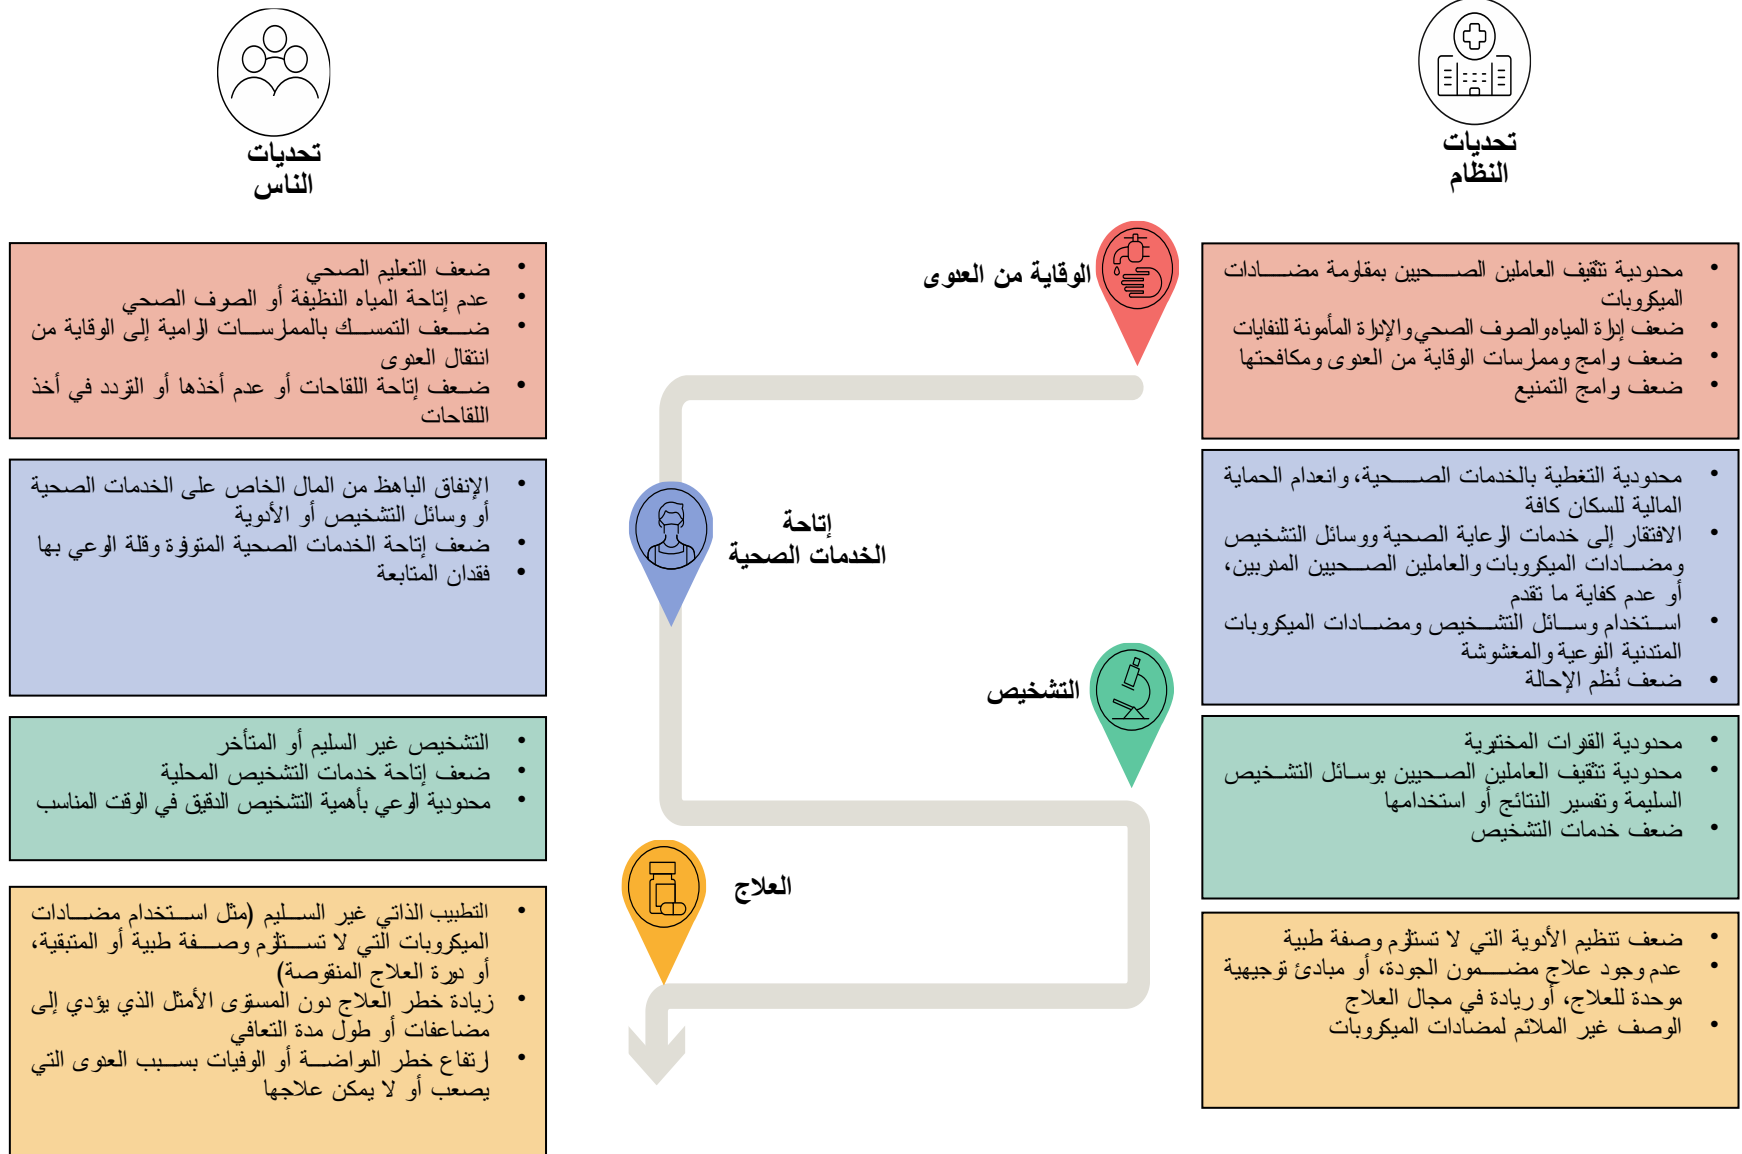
تحديات النظام

تحديات الناس

الوقاية من العدوى

• محدودية تثقيف العاملين الصحيين بمقاومة مضادات الميكروبات
• ضعف إدارة المياه والصرف الصحي والإدارة المأمونة للنفايات
• ضعف برامج وممارسات الوقاية من العدوى ومكافحتها
• ضعف برامج التمنيع

• ضعف التعليم الصحي
• عدم إتاحة المياه النظيفة أو الصرف الصحي
• ضعف التمسك بالممارسات الرامية إلى الوقاية من انتقال العدوى
• ضعف إتاحة اللقاحات أو عدم أخذها أو التردد في أخذ اللقاحات

إتاحة الخدمات الصحية

• محدودية التغطية بالخدمات الصحية، وانعدام الحماية المالية للسكان كافة
• الافتقار إلى خدمات الرعاية الصحية ووسائل التشخيص ومضادات الميكروبات والعاملين الصحيين المدربين، أو عدم كفاية ما تقدم
• استخدام وسائل التشخيص ومضادات الميكروبات المتدنية النوعية والمغشوشة
• ضعف نُظم الإحالة

• الإنفاق الباهظ من المال الخاص على الخدمات الصحية أو وسائل التشخيص أو الأدوية
• ضعف إتاحة الخدمات الصحية المتوفرة وقلة الوعي بها
• فقدان المتابعة

التشخيص

• محدودية القدرات المختبرية
• محدودية تثقيف العاملين الصحيين بوسائل التشخيص السليمة وتفسير النتائج أو استخدامها
• ضعف خدمات التشخيص

• التشخيص غير السليم أو المتأخر
• ضعف إتاحة خدمات التشخيص المحلية
• محدودية الوعي بأهمية التشخيص الدقيق في الوقت المناسب

العلاج

• ضعف تنظيم الأدوية التي لا تستلزم وصفة طبية
• عدم وجود علاج مضمون الجودة، أو مبادئ توجيهية موحدة للعلاج، أو ريادة في مجال العلاج
• الوصف غير الملائم لمضادات الميكروبات

• التطبيب الذاتي غير السليم (مثل استخدام مضادات الميكروبات التي لا تستلزم وصفة طبية أو المتبقية، أو دورة العلاج المنقوصة)
• زيادة خطر العلاج دون المستوى الأمثل الذي يؤدي إلى مضاعفات أو طول مدة التعافي
• ارتفاع خطر الواضة أو الوفيات بسبب العدوى التي يصعب أو لا يمكن علاجها